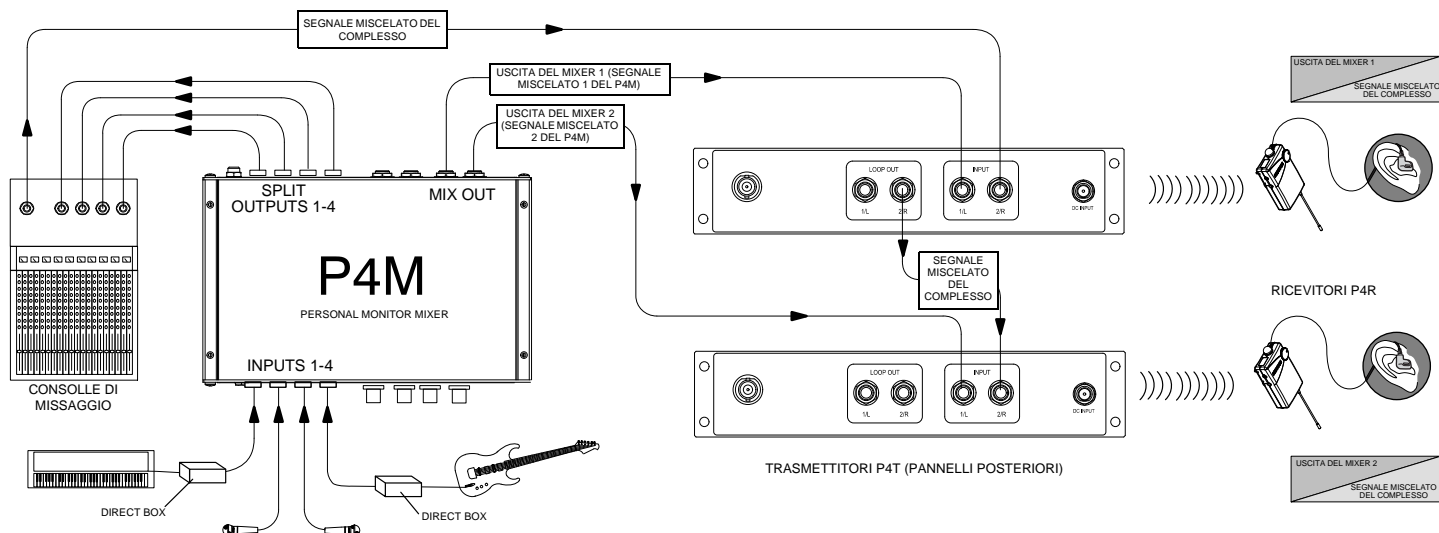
SEGNALE MISCELATO DEL COMPLESSO

USCITA DEL MIXER 1 (SEGNALE MISCELATO 1 DEL P4M)

USCITA DEL MIXER 2 (SEGNALE MISCELATO 2 DEL P4M)

SPLIT OUTPUTS 1-4

MIX OUT

P4M

PERSONAL MONITOR MIXER

INPUTS 1-4

CONSOLLE DI MISSAGGIO

DIRECT BOX

DIRECT BOX

LOOP OUT

1/L

2/R

INPUT

1/L

2/R

DC INPUT

SEGNALE MISCELATO DEL COMPLESSO

LOOP OUT

1/L

2/R

INPUT

1/L

2/R

DC INPUT

TRASMETTITORI P4T (PANNELLI POSTERIORI)

USCITA DEL MIXER 1

SEGNALE MISCELATO DEL COMPLESSO

RICEVITORI P4R

USCITA DEL MIXER 2

SEGNALE MISCELATO DEL COMPLESSO